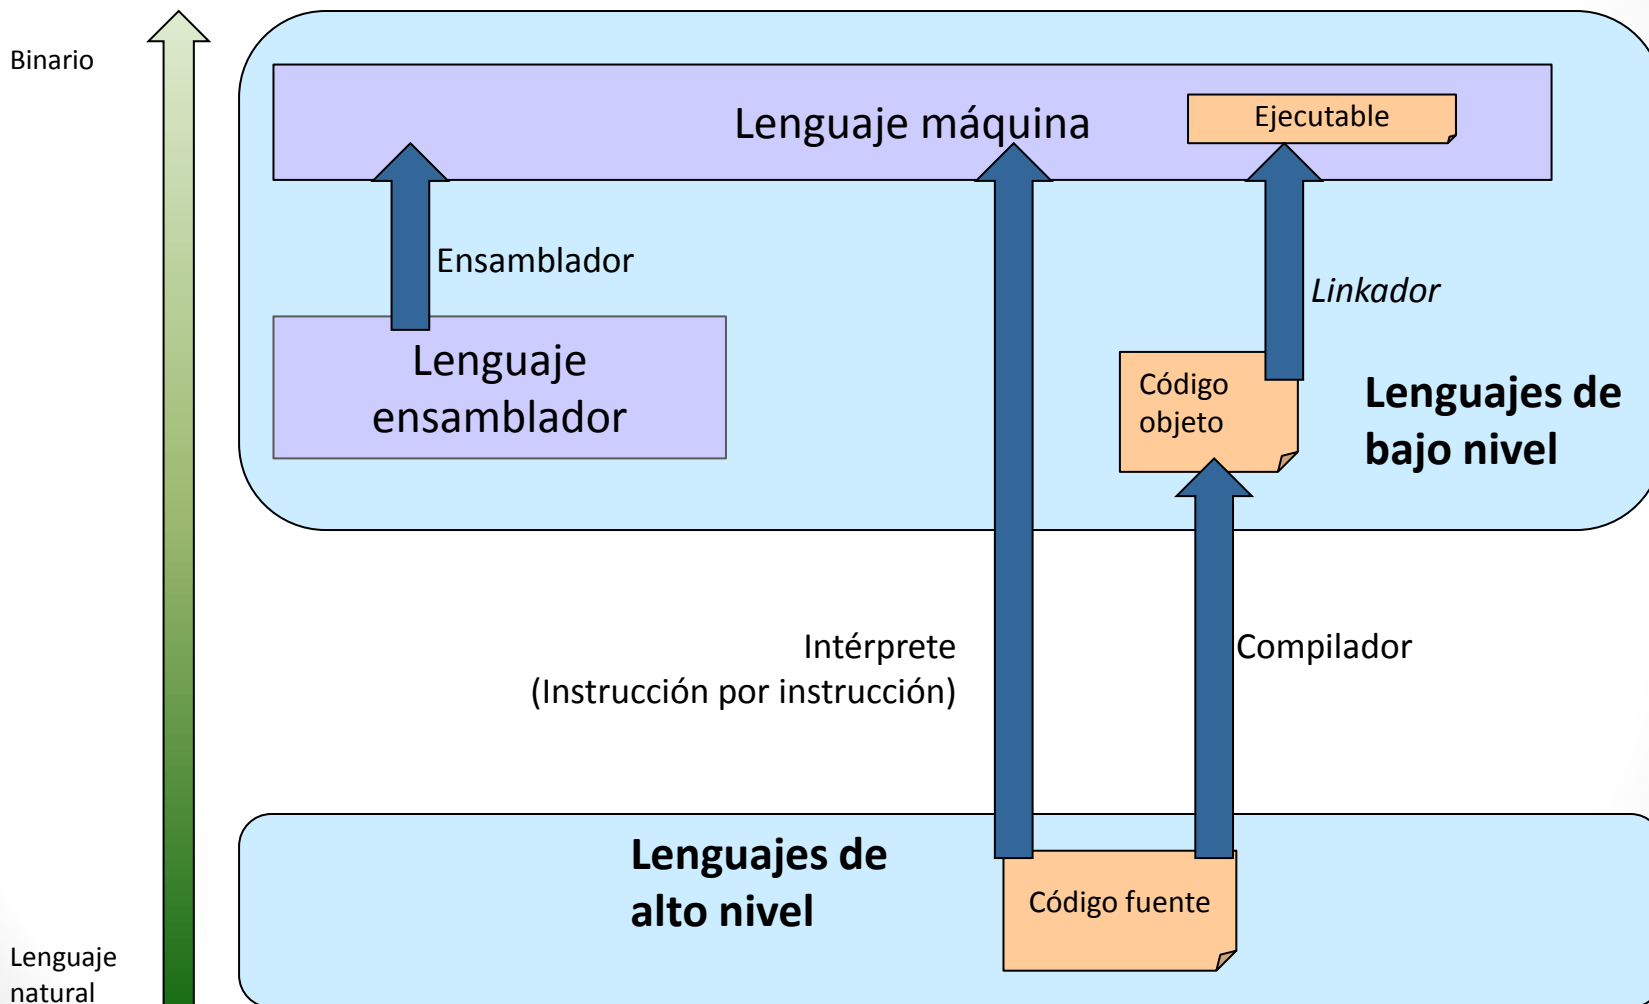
Binario

Lenguaje máquina

Ejecutable

Ensamblador

*Linkador*

Lenguaje ensamblador

Código objeto

**Lenguajes de bajo nivel**

Intérprete
(Instrucción por instrucción)

Compilador

**Lenguajes de alto nivel**

Código fuente

Lenguaje natural